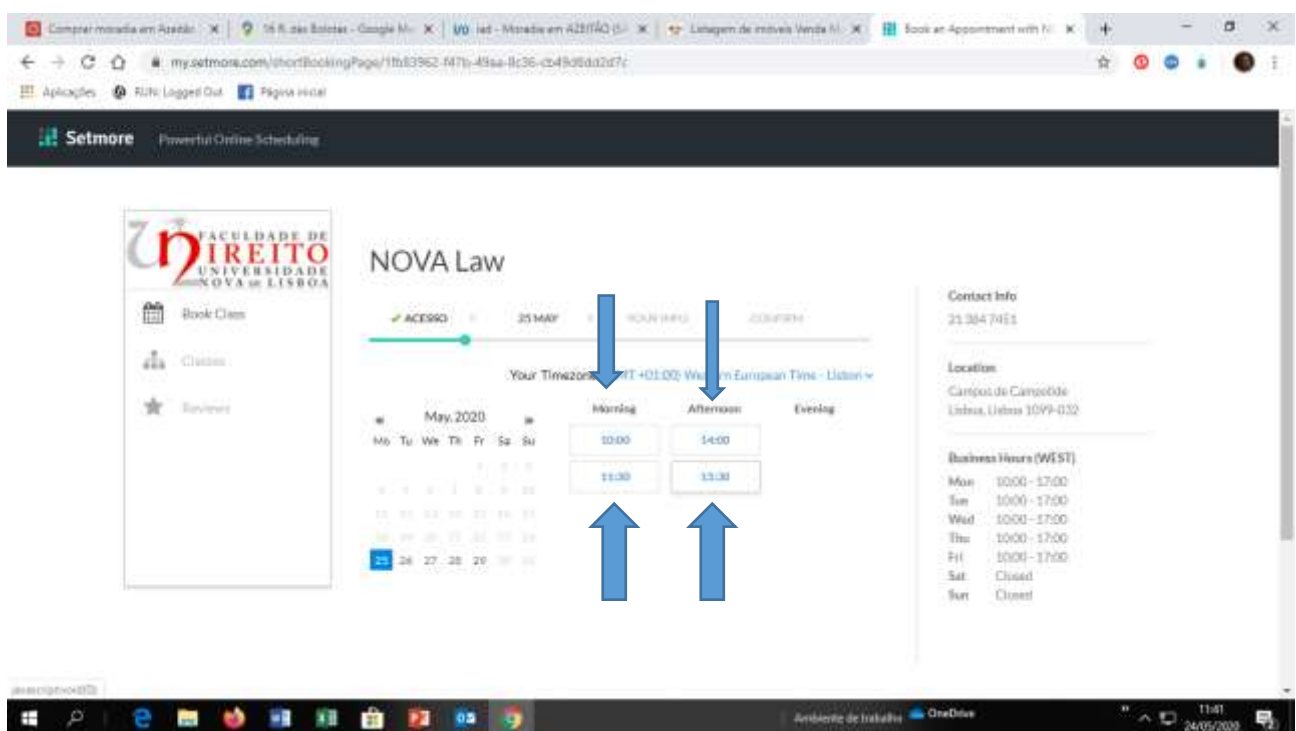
Comprar morada em Azeitão | 16 R. das Bolotas - Google Ma | Ud - Morada em AZEITÃO | Listagem de imóveis Venda | Book an Appointment with N

my.setmore.com/shortBookingPage/1fb83962-f47b-49aa-8c36-cb49d6dd2d7c

Aplicações RUN: Logged Out Página inicial

Setmore Powerful Online Scheduling

FACULDADE DE DIREITO UNIVERSIDADE NOVA DE LISBOA

Book Class

Classes

Reviews

NOVA Law

✓ ACESSO 25 MAY YOUR INFO CONFIRM

Your Timezone: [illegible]MT +01:00) We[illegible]rn European Time - Lisbon

May, 2020

| Mo | Tu | We | Th | Fr | Sa | Su |
|---|---|---|---|---|---|---|
| | | | | 1 | 2 | 3 |
| 4 | 5 | 6 | 7 | 8 | 9 | 10 |
| 11 | 12 | 13 | 14 | 15 | 16 | 17 |
| 18 | 19 | 20 | 21 | 22 | 23 | 24 |
| 25 | 26 | 27 | 28 | 29 | 30 | 31 |

| Morning | Afternoon | Evening |
|---|---|---|
| 10:00 | 14:00 | |
| 11:30 | 15:30 | |

Contact Info
21 384 7451

Location
Campus de Campolide
Lisboa, Lisboa 1099-032

Business Hours (WEST)
Mon 10:00 - 17:00
Tue 10:00 - 17:00
Wed 10:00 - 17:00
Thu 10:00 - 17:00
Fri 10:00 - 17:00
Sat Closed
Sun Closed

javascript:void(0)

Ambiente de trabalho OneDrive 11:41 24/05/2020